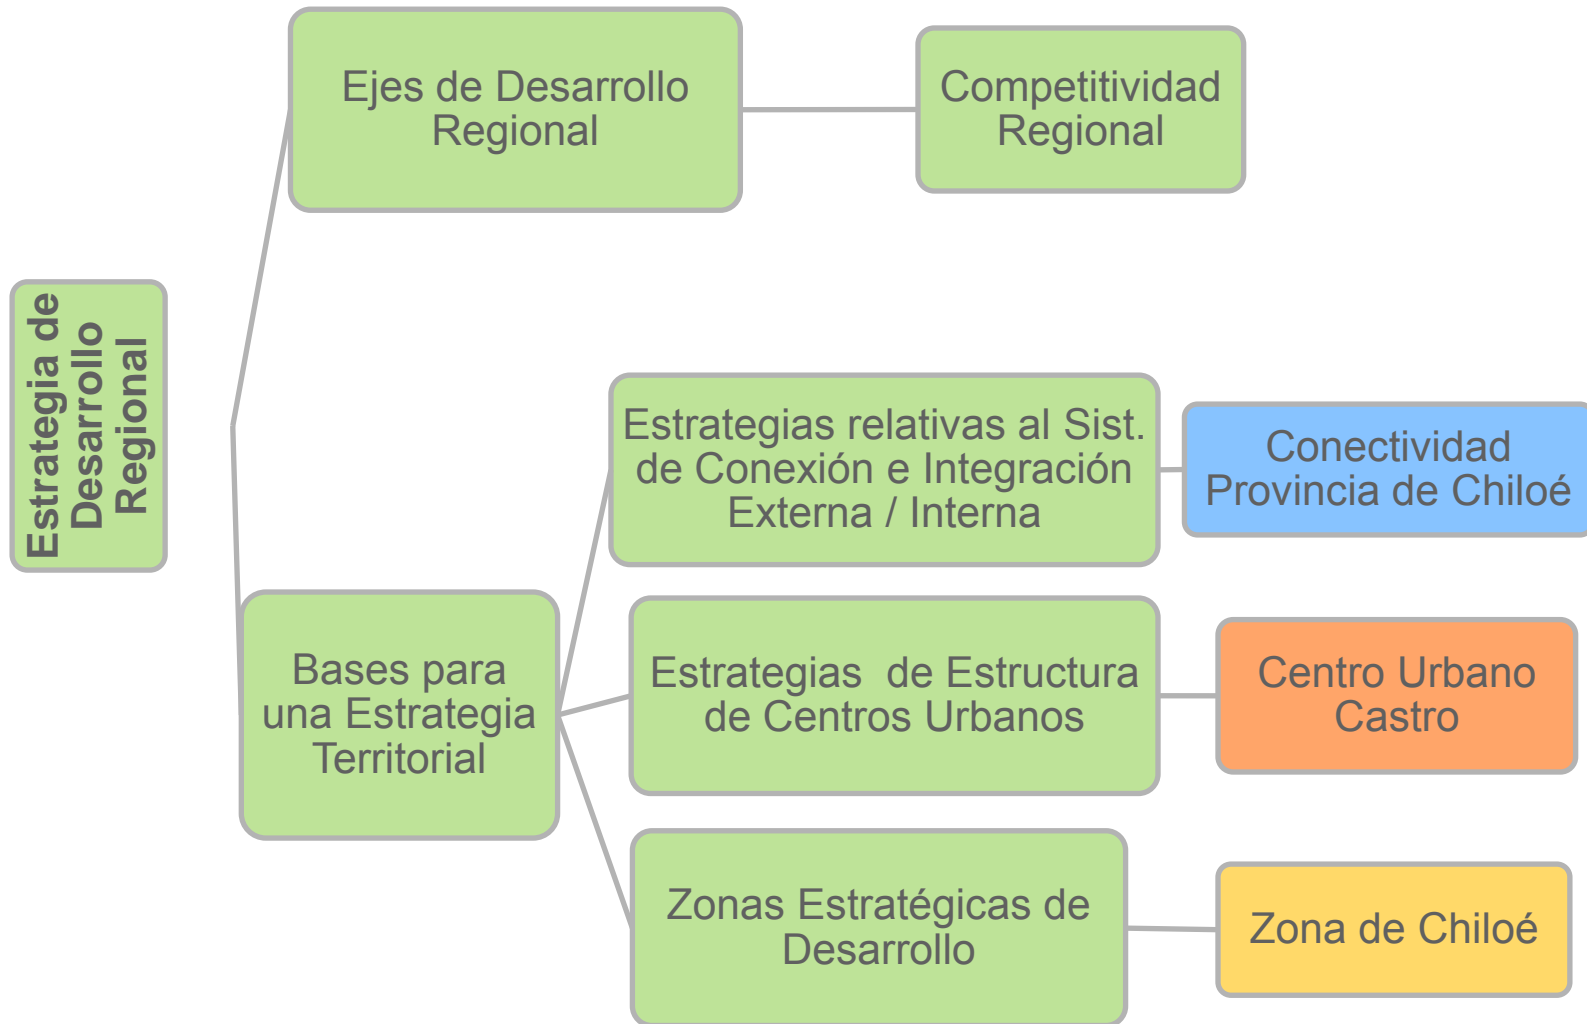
Estrategia de Desarrollo Regional

Ejes de Desarrollo Regional

Competitividad Regional

Bases para una Estrategia Territorial

Estrategias relativas al Sist. de Conexión e Integración Externa / Interna

Conectividad Provincia de Chiloé

Estrategias de Estructura de Centros Urbanos

Centro Urbano Castro

Zonas Estratégicas de Desarrollo

Zona de Chiloé